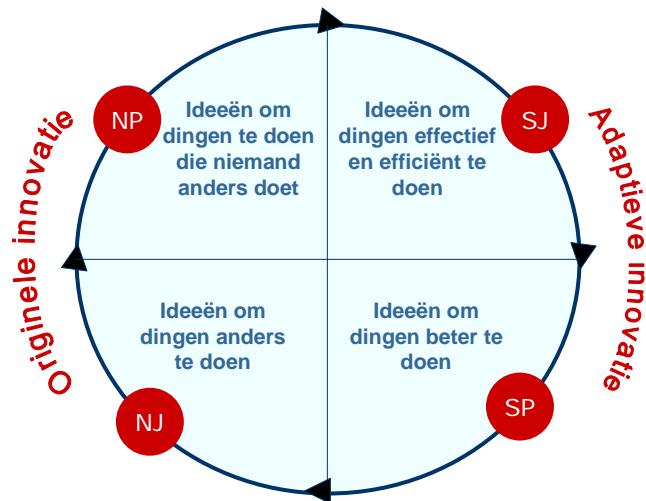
Originele innovatie

NP

Ideeën om dingen te doen die niemand anders doet

Ideeën om dingen effectief en efficiënt te doen

SJ

Adaptieve innovatie

Ideeën om dingen anders te doen

Ideeën om dingen beter te doen

NJ

SP